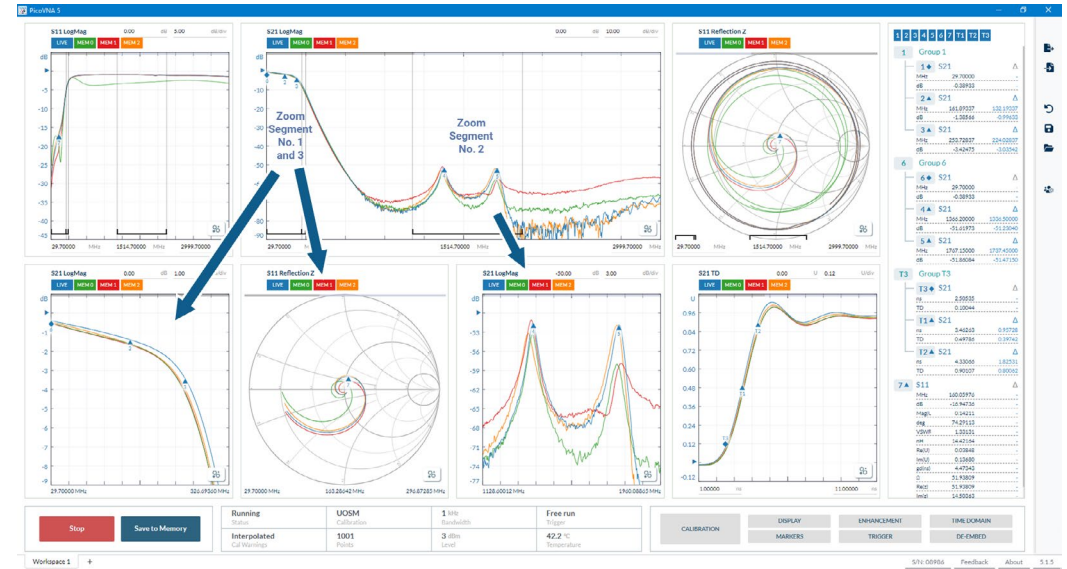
PicoVNA 5

S11 LogMag 0.00 dB 5.00 dB/div
LIVE MEM 0 MEM 1 MEM 2
dB
0
-5
-10
-15
-20
-25
-30
-35
-40
-45
29.70000 1514.70000 MHz 2999.70000

S21 LogMag 0.00 dB 10.00 dB/div
LIVE MEM 0 MEM 1 MEM 2
dB
0
-10
-20
-30
-40
-50
-60
-70
-80
-90
29.70000 MHz 1514.70000 MHz 2999.70000 MHz

Zoom Segment No. 1 and 3

Zoom Segment No. 2

S11 Reflection Z
LIVE MEM 0 MEM 1 MEM 2
29.70000 1514.70000 MHz 2999.70000

1 2 3 4 5 6 7 T1 T2 T3

1 Group 1
1 S21
MHz 29.70000
dB -0.38933
2 S21
MHz 161.89337 132.19337
dB -1.38866 -0.99933
3 S21
MHz 253.72037 224.02037
dB -3.42475 -3.03542

6 Group 6
6 S21
MHz 29.70000
dB -0.38933
4 S21
MHz 1366.20000 1336.50000
dB -51.61973 -51.23040
5 S21
MHz 1767.15000 1737.45000
dB -51.86084 -51.47150

T3 Group T3
T3 S21
ns 2.55538
TD 0.10044
T1 S21
ns 5.46263 0.95738
TD 0.49786 0.39742
T2 S21
ns 4.33066 1.82531
TD 0.90107 0.80063

7 S11
MHz 160.05970
dB -16.94736
Magn. 0.14211
deg 74.29133
VSWR 1.33131
nH 14.43164
Re(U) 0.03848
Im(U) 0.13680
ps(ns) 4.47342
Ω 51.93809
Re(Ω) 51.93809
Im(Ω) 14.50063

S21 LogMag 0.00 dB 1.00 dB/div
LIVE MEM 0 MEM 1 MEM 2
dB
0
-1
-2
-3
-4
-5
-6
-7
-8
-9
29.70000 MHz 326.69500 MHz

S11 Reflection Z
LIVE MEM 0 MEM 1 MEM 2
29.70000 MHz 163.28642 MHz 296.87285 MHz

S21 LogMag -30.00 dB 3.00 dB/div
LIVE MEM 0 MEM 1 MEM 2
dB
-30
-33
-36
-39
-42
-45
-48
-51
-54
-57
-60
-63
-66
-69
-72
-74
1128.60012 MHz 1960.08615 MHz

S21 TD 0.00 U 0.12 U/div
LIVE MEM 0 MEM 1 MEM 2
U
1.08
0.96
0.84
0.72
0.6
0.48
0.36
0.24
0.12
0
-0.12
1.00000 ns 11.00000 ns

Stop
Save to Memory

Running
Status
UOSM
Calibration
1 kHz
Bandwidth
Free run
Trigger
Interpolated
Cal Warnings
1001
Points
3 dBm
Level
42.2 °C
Temperature

CALIBRATION
DISPLAY
ENHANCEMENT
TIME DOMAIN
MARKERS
TRIGGER
DE-EMBED

Workspace 1 +
S/N: 08986 Feedback About 5.1.5